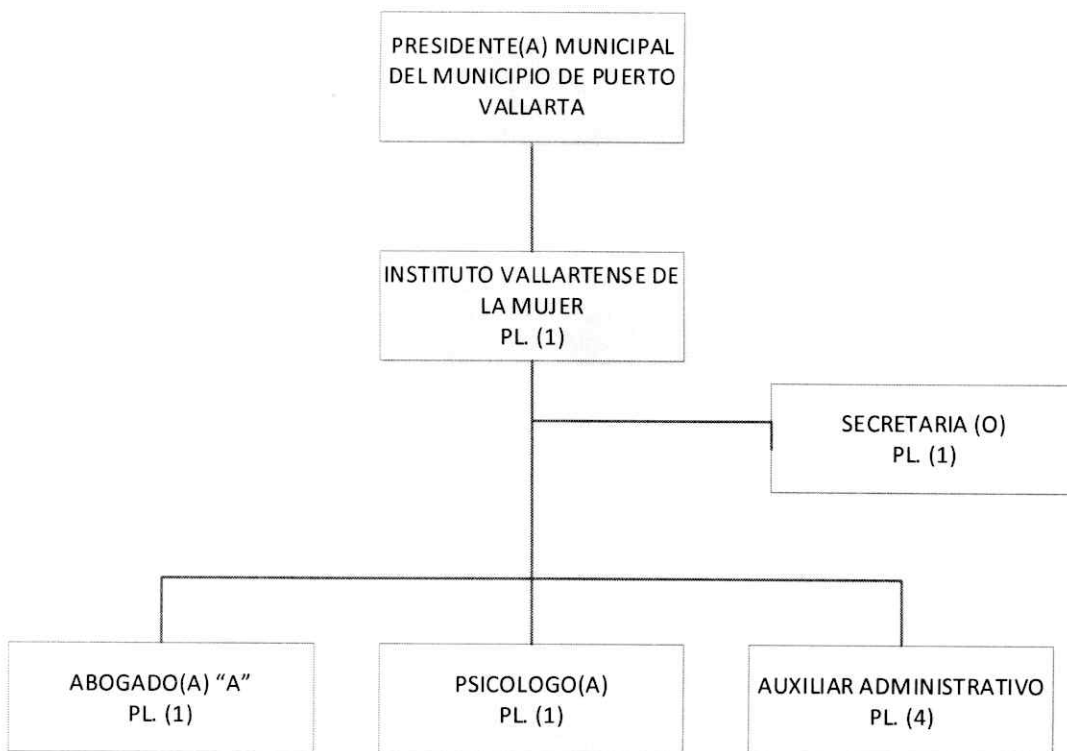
PRESIDENTE(A) MUNICIPAL DEL MUNICIPIO DE PUERTO VALLARTA

INSTITUTO VALLARTENSE DE LA MUJER
PL. (1)

SECRETARIA (O)
PL. (1)

ABOGADO(A) "A"
PL. (1)

PSICOLOGO(A)
PL. (1)

AUXILIAR ADMINISTRATIVO
PL. (4)